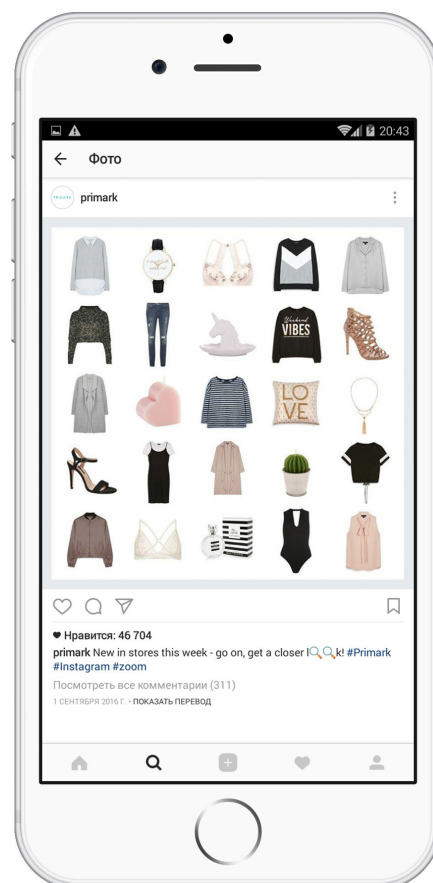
20:43

Фото

primark

Weekend VIBES

LOVE

♥ Нравится: 46 704

primark New in stores this week - go on, get a closer l🔍🔍k! #Primark #Instagram #zoom

Посмотреть все комментарии (311)

1 СЕНТЯБРЯ 2016 Г. • ПОКАЗАТЬ ПЕРЕВОД